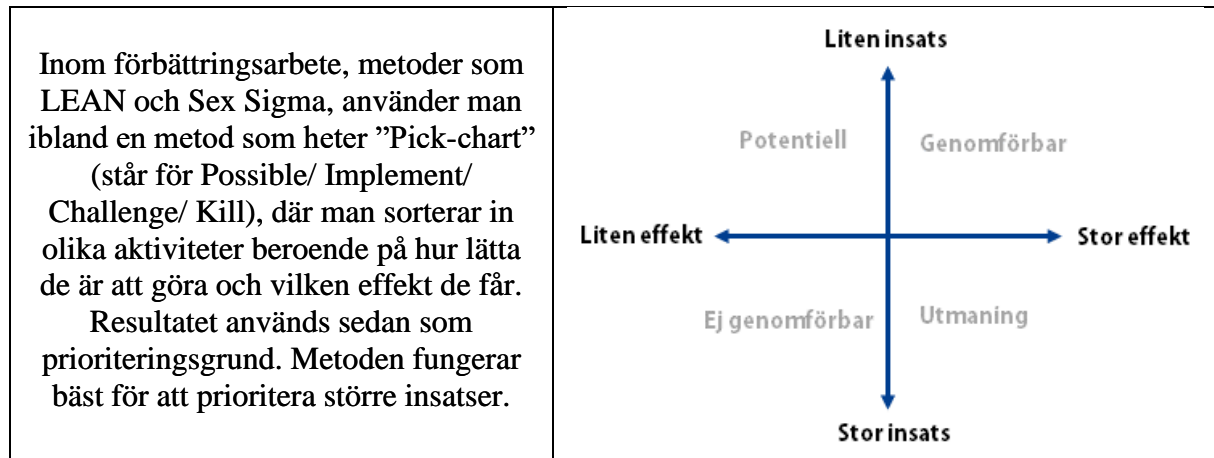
Inom förbättringsarbete, metoder som LEAN och Sex Sigma, använder man ibland en metod som heter ”Pick-chart” (står för Possible/ Implement/ Challenge/ Kill), där man sorterar in olika aktiviteter beroende på hur lätta de är att göra och vilken effekt de får. Resultatet används sedan som prioriteringsgrund. Metoden fungerar bäst för att prioritera större insatser.

Liten insats

Potentiell

Genomförbar

Liten effekt

Stor effekt

Ej genomförbar

Utmaning

Stor insats